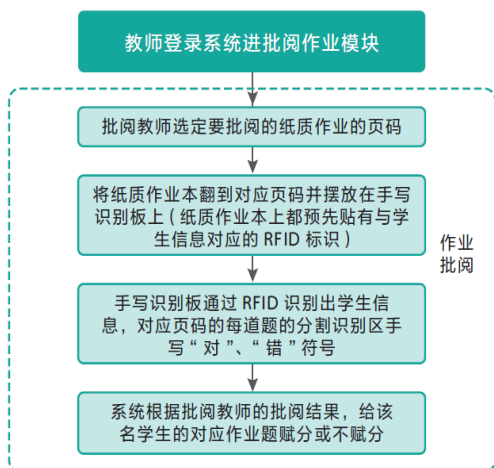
教师登录系统进批阅作业模块

批阅教师选定要批阅的纸质作业的页码

将纸质作业本翻到对应页码并摆放在手写识别板上（纸质作业本上都预先贴有与学生信息对应的 RFID 标识）

手写识别板通过 RFID 识别出学生信息，对应页码的每道题的分割识别区手写“对”、“错”符号

系统根据批阅教师的批阅结果，给该名学生的对应作业题赋分或不赋分

作业批阅